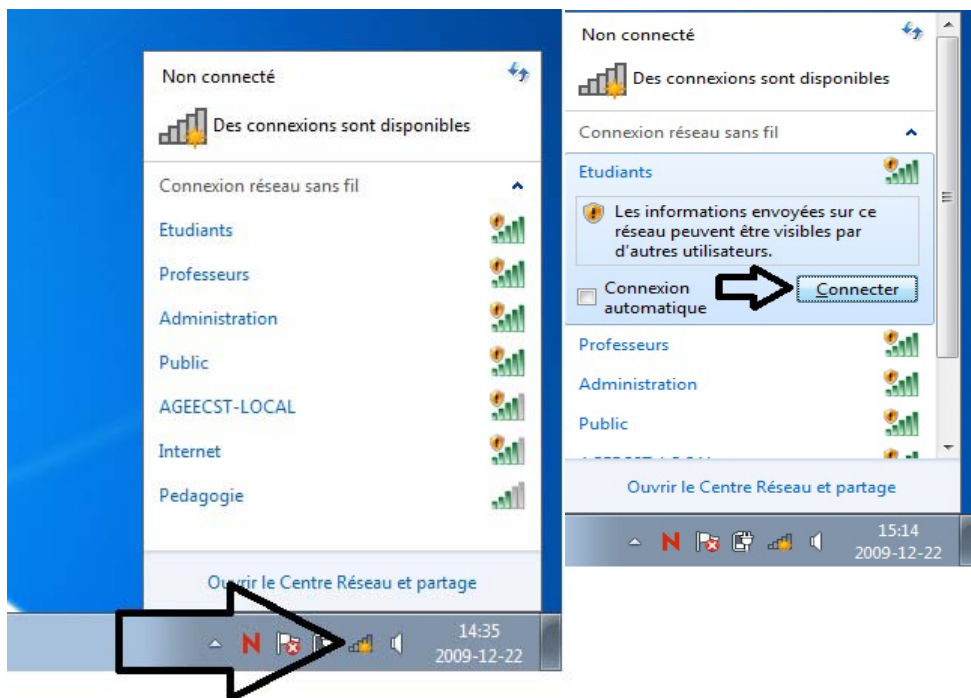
Non connecté

Des connexions sont disponibles

Connexion réseau sans fil

Etudiants

Professeurs

Administration

Public

AGEECST-LOCAL

Internet

Pedagogie

Ouvrir le Centre Réseau et partage

14:35
2009-12-22

Non connecté

Des connexions sont disponibles

Connexion réseau sans fil

Etudiants

Les informations envoyées sur ce réseau peuvent être visibles par d'autres utilisateurs.

Connexion automatique

Connecter

Professeurs

Administration

Public

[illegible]

Ouvrir le Centre Réseau et partage

15:14
2009-12-22